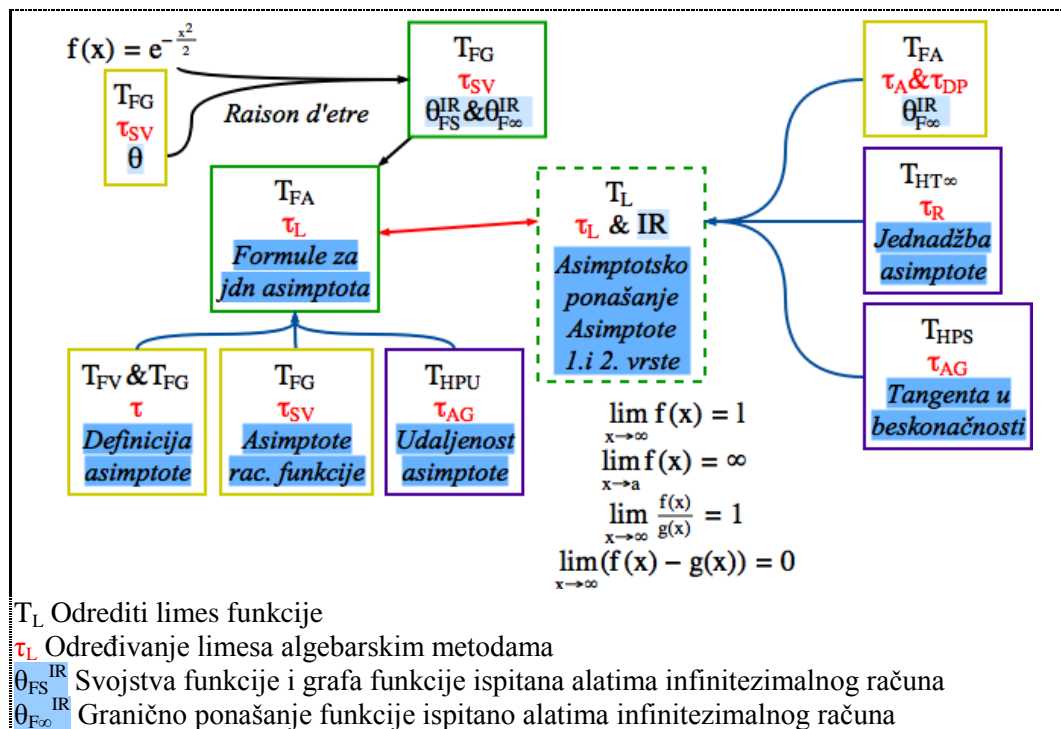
$f(x) = e^{-\frac{x^2}{2}}$

$T_{FG}$
$\tau_{SV}$
$\theta$

Raison d'etre

$T_{FG}$
$\tau_{SV}$
$\theta_{FS}^{IR} \& \theta_{F\infty}^{IR}$

$T_{FA}$
$\tau_A \& \tau_{DP}$
$\theta_{F\infty}^{IR}$

$T_{FA}$
$\tau_L$
Formule za jdn asimptota

$T_L$
$\tau_L$ & IR
Asimptotsko ponašanje Asimptote 1.i 2. vrste

$T_{HT\infty}$
$\tau_R$
Jednadžba asimptote

$T_{HPS}$
$\tau_{AG}$
Tangenta u beskonačnosti

$T_{FV} \& T_{FG}$
$\tau$
Definicija asimptote

$T_{FG}$
$\tau_{SV}$
Asimptote rac. funkcije

$T_{HPU}$
$\tau_{AG}$
Udaljenost asimptote

$\lim_{x\to\infty} f(x) = l$
$\lim_{x\to a} f(x) = \infty$
$\lim_{x\to\infty} \frac{f(x)}{g(x)} = 1$
$\lim_{x\to\infty} (f(x) - g(x)) = 0$

$T_L$ Odrediti limes funkcije
$\tau_L$ Određivanje limesa algebarskim metodama
$\theta_{FS}^{IR}$ Svojstva funkcije i grafa funkcije ispitana alatima infinitezimalnog računa
$\theta_{F\infty}^{IR}$ Granično ponašanje funkcije ispitano alatima infinitezimalnog računa